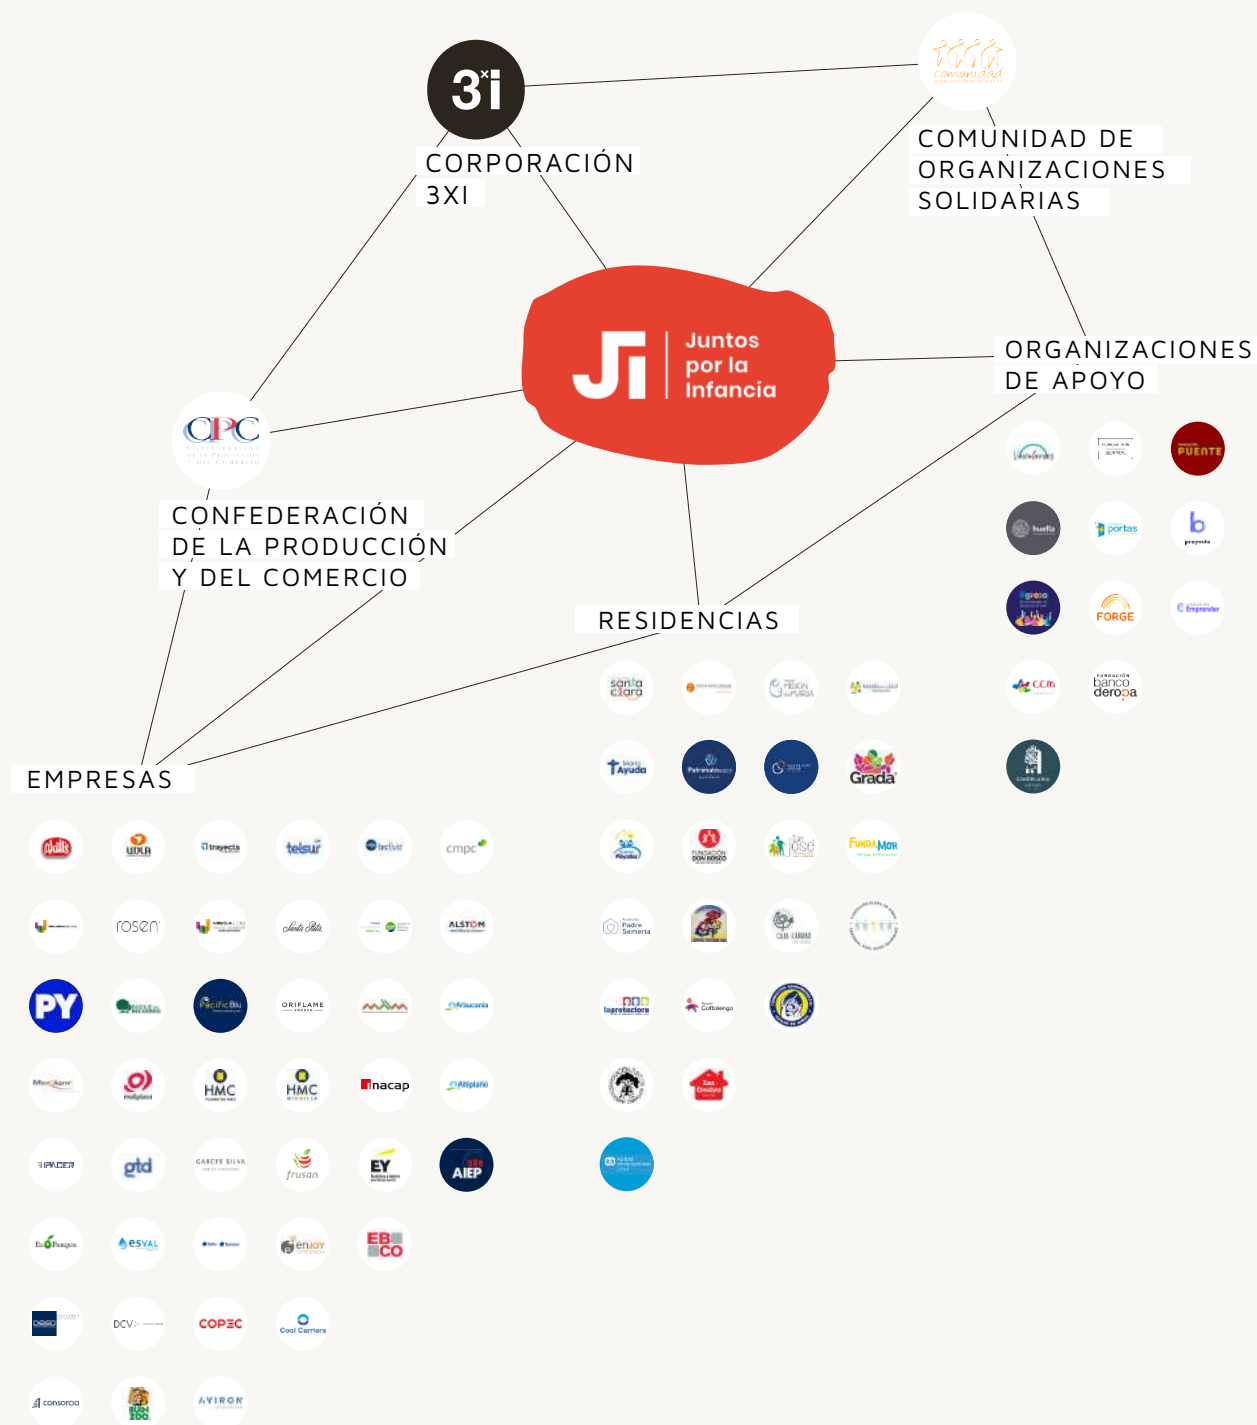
3xi

CORPORACIÓN 3XI

comunidad

COMUNIDAD DE ORGANIZACIONES SOLIDARIAS

Ji Juntos por la Infancia

ORGANIZACIONES DE APOYO

CPC

CONFEDERACIÓN DE LA PRODUCCIÓN Y DEL COMERCIO

PUENTE

huella

portas

b proyecto

FORGE

Emprender

CCM

banco deropa

RESIDENCIAS

santa clara

Mano Ayuda

Grada

FUNDAMOR

Padre Semeria

laprotectora

Cottolengo

EMPRESAS

Watt's

UDLA

trayecta

telsur

cmpc

rosen

ALSTOM

PY

Pacific Blu

ORIFLAME

Araucania

HMC

HMC

inacap

Altiplano

IPACER

gtd

GARCES SILVA

frusan

EY

AIEP

esval

enjoy

EBCO

DCV

COPEC

Cool Carriers

consorcio

BUIN ZOO

AVIRON